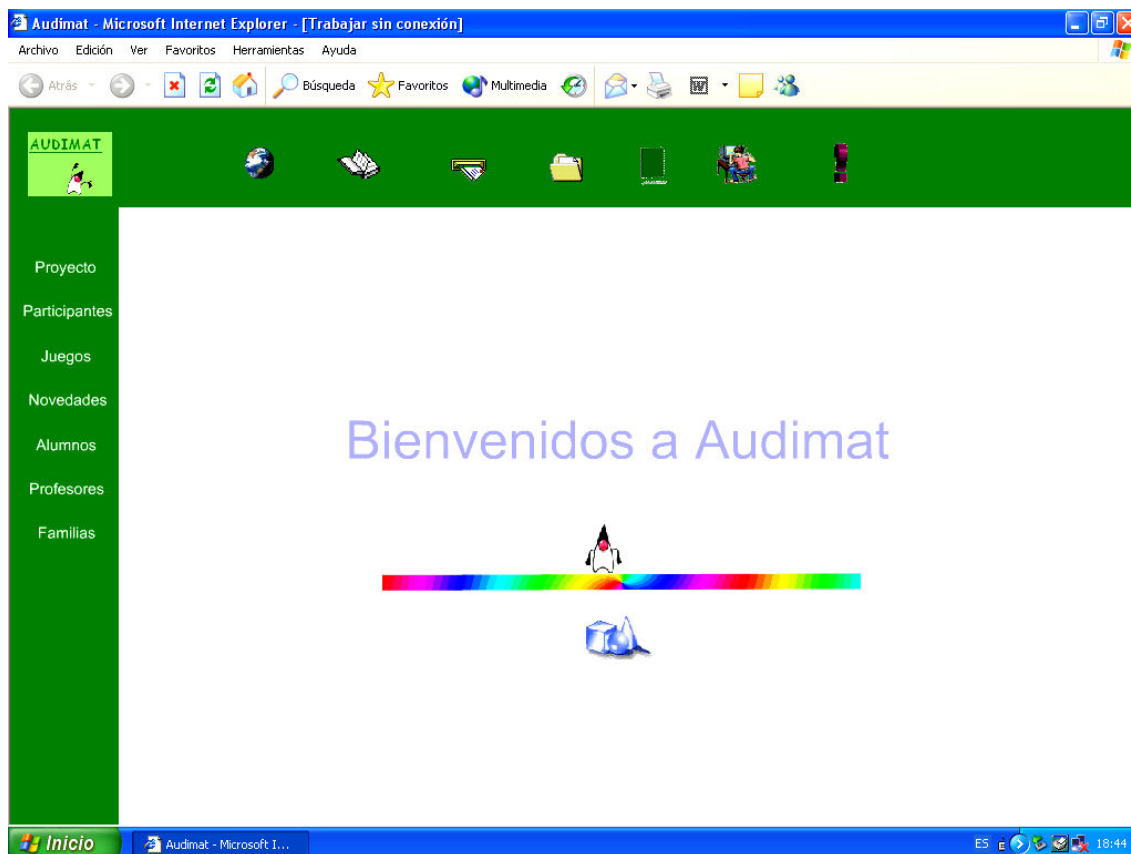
Audimat - Microsoft Internet Explorer - [Trabajar sin conexión]

Archivo Edición Ver Favoritos Herramientas Ayuda

Atrás Búsqueda Favoritos Multimedia

AUDIMAT

Proyecto

Participantes

Juegos

Novedades

Alumnos

Profesores

Familias

Bienvenidos a Audimat

Inicio Audimat - Microsoft I...

ES 18:44